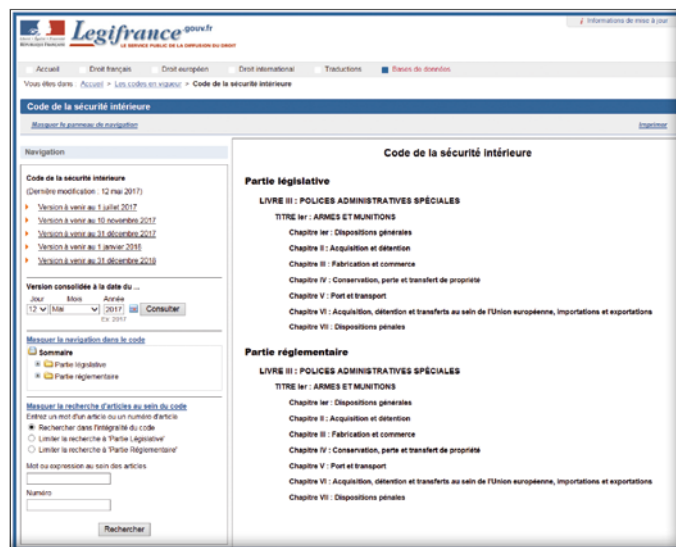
Liberté • Égalité • Fraternité
RÉPUBLIQUE FRANÇAISE

Legifrance.gouv.fr
LE SERVICE PUBLIC DE LA DIFFUSION DU DROIT

Informations de mise à jour

Accueil | Droit français | Droit européen | Droit international | Traductions | Bases de données

Vous êtes dans : Accueil > Les codes en vigueur > Code de la sécurité intérieure

Code de la sécurité intérieure

Masquer le panneau de navigation

Imprimer

Navigation

Code de la sécurité intérieure
(Dernière modification : 12 mai 2017)

Version à venir au 1 juillet 2017
Version à venir au 10 novembre 2017
Version à venir au 31 décembre 2017
Version à venir au 1 janvier 2018
Version à venir au 31 décembre 2018

Version consolidée à la date du ...
Jour | Mois | Année
12 | Mai | 2017
Ex: 2017
Consulter

Masquer la navigation dans le code
Sommaire
Partie législative
Partie réglementaire

Masquer la recherche d'articles au sein du code
Entrez un mot d'un article ou un numéro d'article
Rechercher dans l'intégralité du code
Limiter la recherche à 'Partie Législative'
Limiter la recherche à 'Partie Réglementaire'

Mot ou expression au sein des articles

Numéro

Rechercher

Code de la sécurité intérieure

Partie législative

LIVRE III : POLICES ADMINISTRATIVES SPÉCIALES
TITRE Ier : ARMES ET MUNITIONS
Chapitre Ier : Dispositions générales
Chapitre II : Acquisition et détention
Chapitre III : Fabrication et commerce
Chapitre IV : Conservation, perte et transfert de propriété
Chapitre V : Port et transport
Chapitre VI : Acquisition, détention et transferts au sein de l'Union européenne, importations et exportations
Chapitre VII : Dispositions pénales

Partie réglementaire

LIVRE III : POLICES ADMINISTRATIVES SPÉCIALES
TITRE Ier : ARMES ET MUNITIONS
Chapitre Ier : Dispositions générales
Chapitre II : Acquisition et détention
Chapitre III : Fabrication et commerce
Chapitre IV : Conservation, perte et transfert de propriété
Chapitre V : Port et transport
Chapitre VI : Acquisition, détention et transferts au sein de l'Union européenne, importations et exportations
Chapitre VII : Dispositions pénales